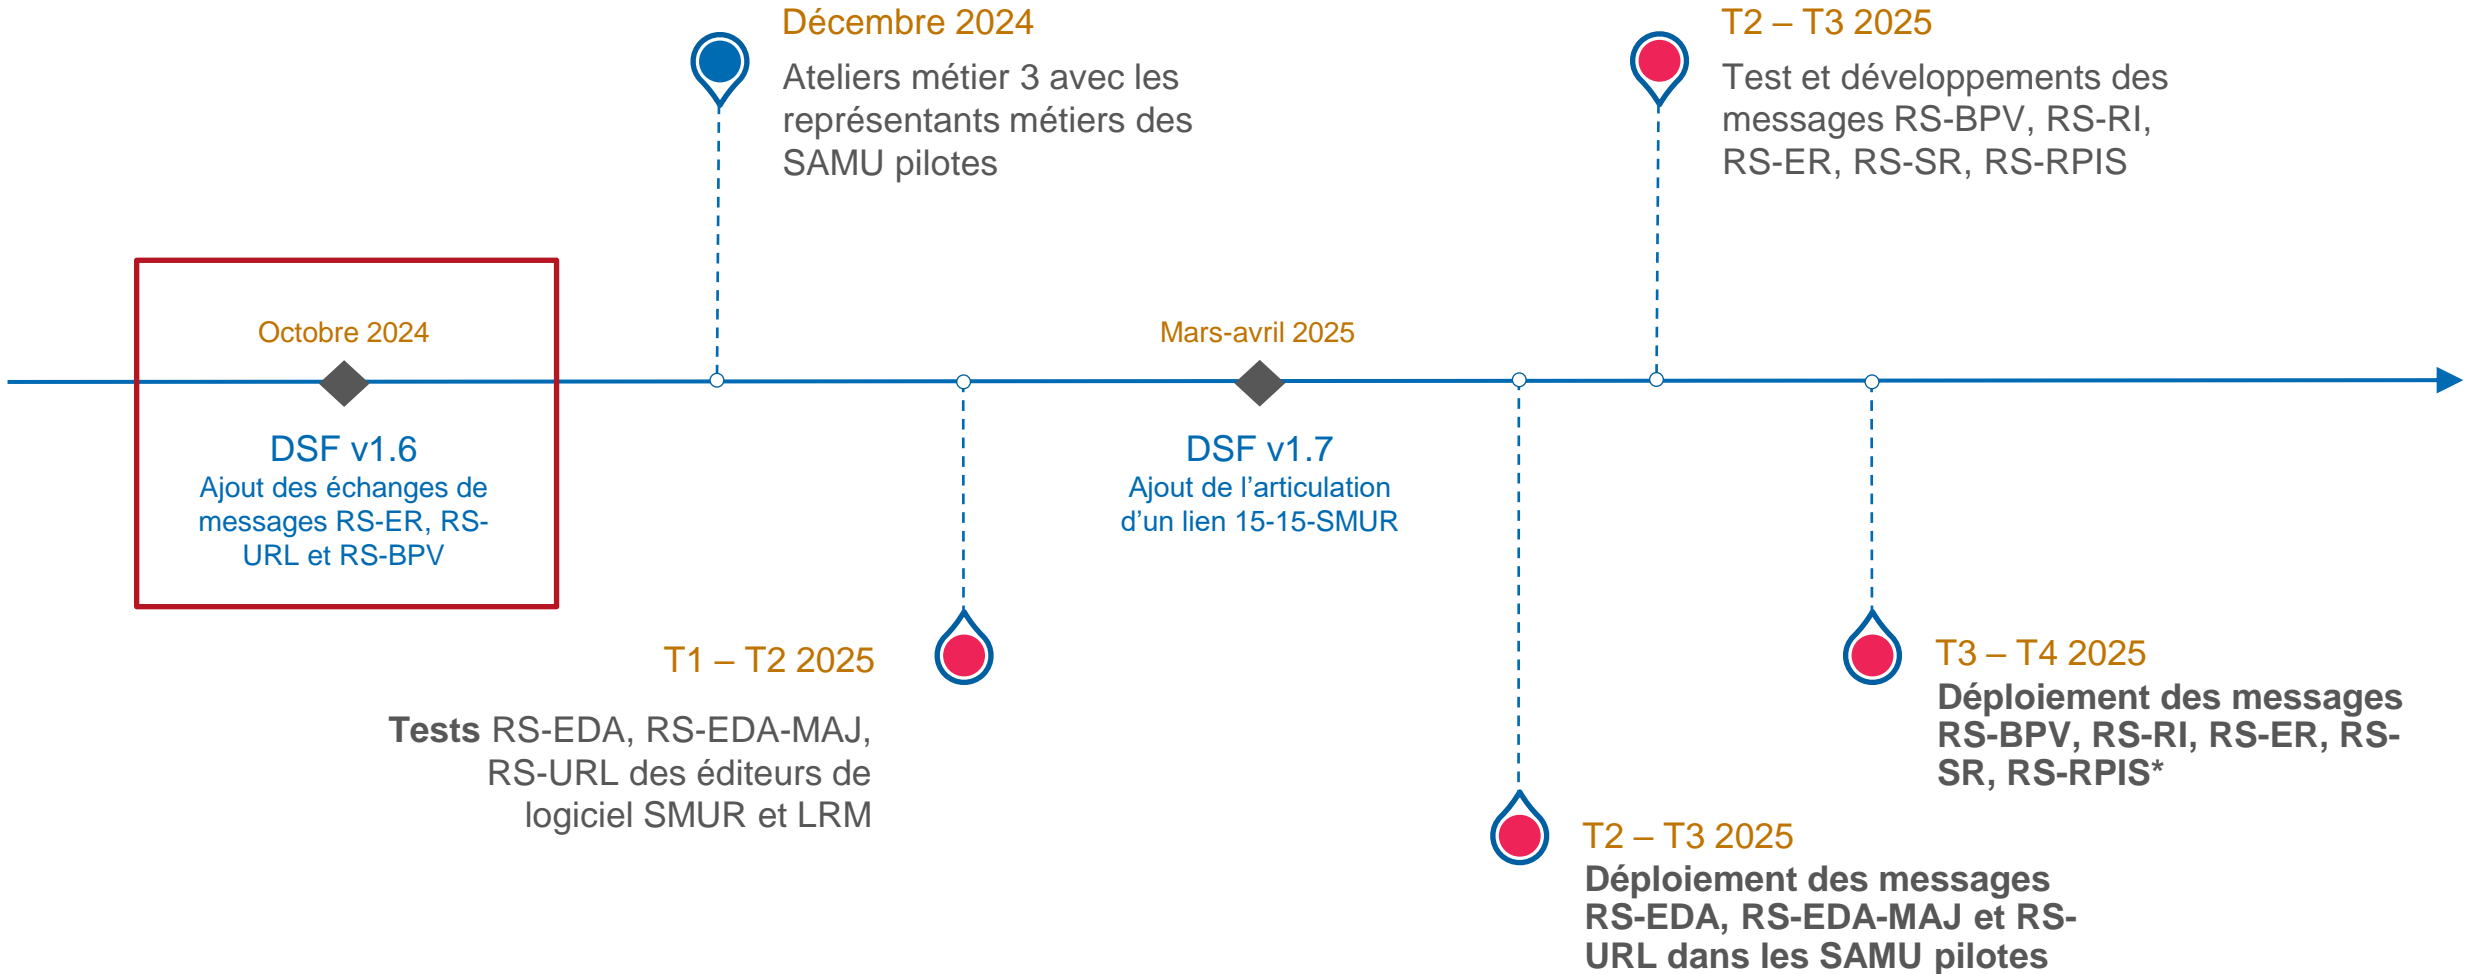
Décembre 2024

Ateliers métier 3 avec les représentants métiers des SAMU pilotes

T2 – T3 2025

Test et développements des messages RS-BPV, RS-RI, RS-ER, RS-SR, RS-RPIS

Octobre 2024

DSF v1.6

Ajout des échanges de messages RS-ER, RS-URL et RS-BPV

Mars-avril 2025

DSF v1.7

Ajout de l'articulation d'un lien 15-15-SMUR

T1 – T2 2025

**Tests** RS-EDA, RS-EDA-MAJ, RS-URL des éditeurs de logiciel SMUR et LRM

T3 – T4 2025

**Déploiement des messages RS-BPV, RS-RI, RS-ER, RS-SR, RS-RPIS***

T2 – T3 2025

**Déploiement des messages RS-EDA, RS-EDA-MAJ et RS-URL dans les SAMU pilotes**